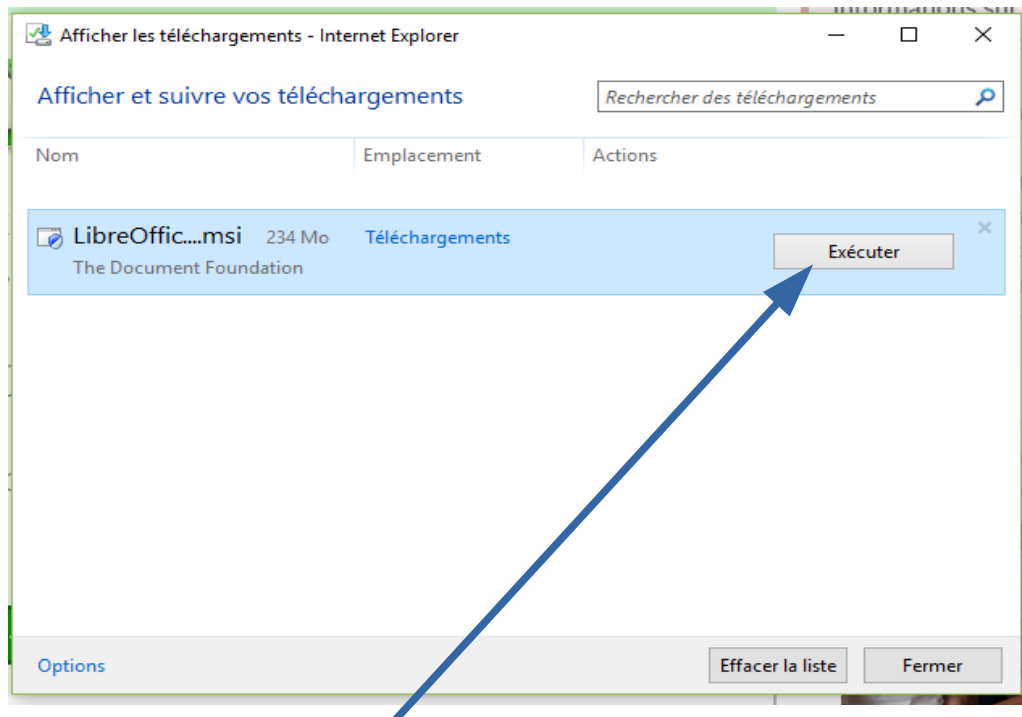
Afficher les téléchargements - Internet Explorer

Afficher et suivre vos téléchargements

Rechercher des téléchargements

| Nom | Emplacement | Actions |
|---|---|---|
| LibreOffic....msi 234 Mo The Document Foundation | Téléchargements | Exécuter |

Options

Effacer la liste

Fermer